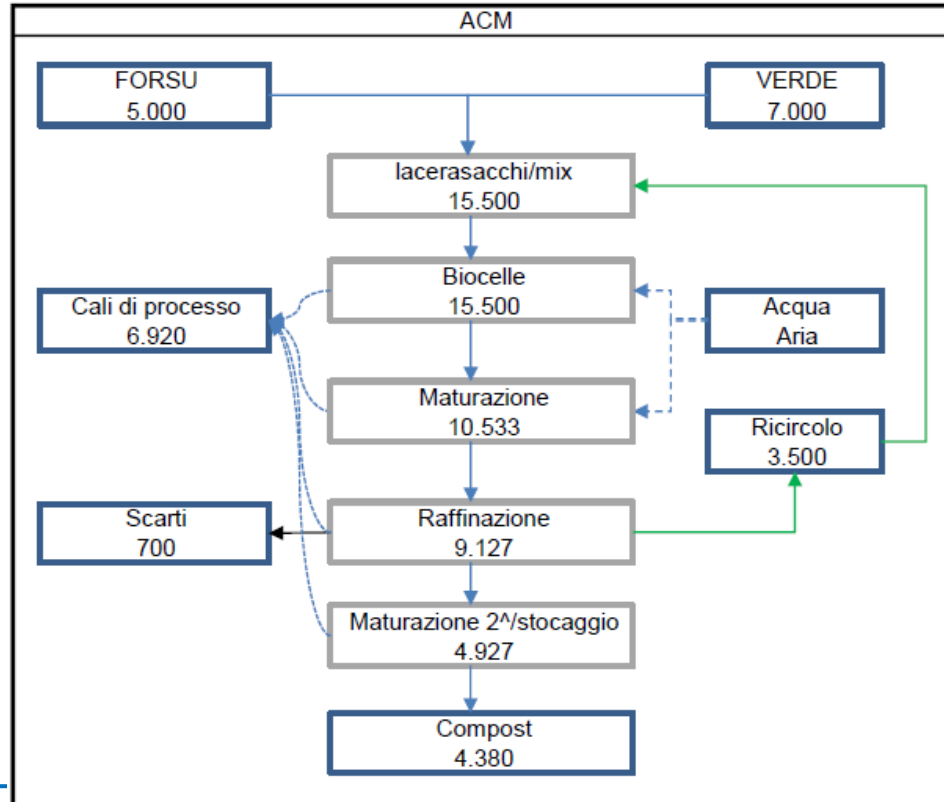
ACM

FORSU
5.000

VERDE
7.000

lacerasacchi/mix
15.500

Biocelle
15.500

Cali di processo
6.920

Acqua
Aria

Maturazione
10.533

Ricircolo
3.500

Scarti
700

Raffinazione
9.127

Maturazione 2^/stocaggio
4.927

Compost
4.380